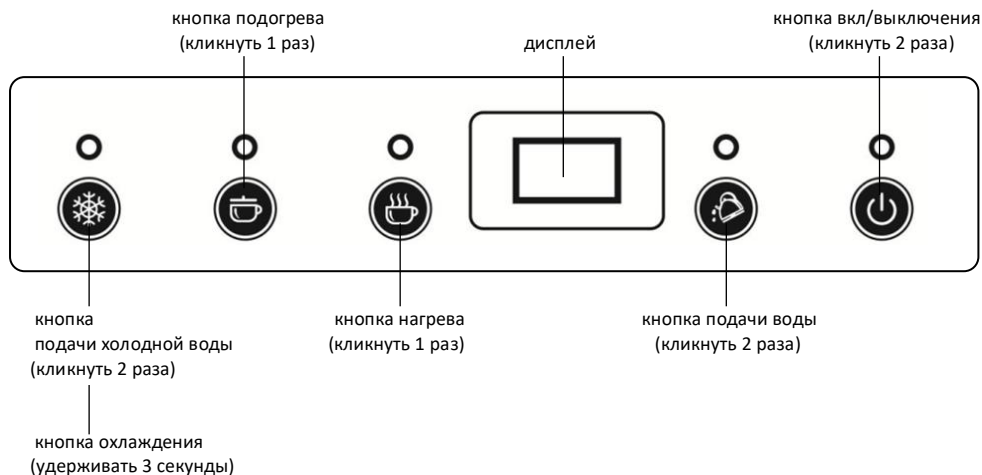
кнопка подогрева
(кликнуть 1 раз)

дисплей

кнопка вкл/выключения
(кликнуть 2 раза)

кнопка
подачи холодной воды
(кликнуть 2 раза)

кнопка охлаждения
(удерживать 3 секунды)

кнопка нагрева
(кликнуть 1 раз)

кнопка подачи воды
(кликнуть 2 раза)